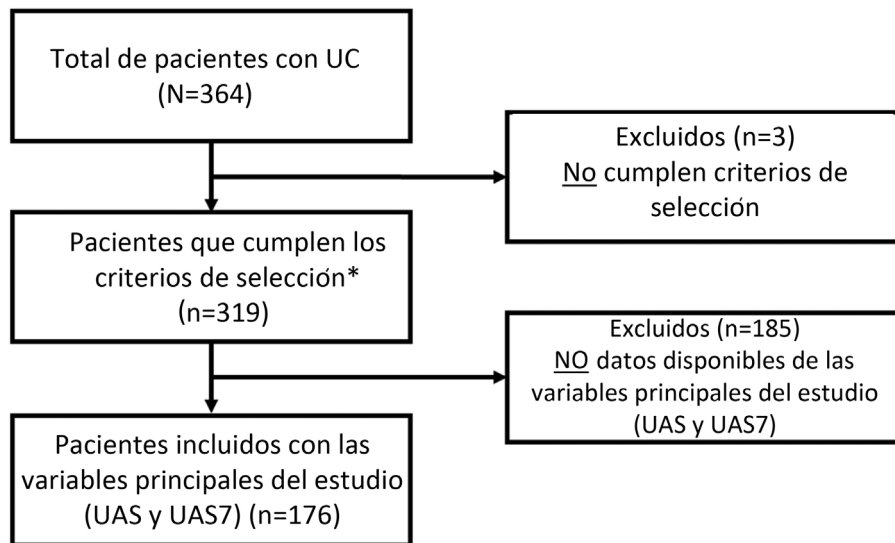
Total de pacientes con UC
(N=364)

Excluidos (n=3)
No cumplen criterios de selección

Pacientes que cumplen los criterios de selección*
(n=319)

Excluidos (n=185)
NO datos disponibles de las variables principales del estudio (UAS y UAS7)

Pacientes incluidos con las variables principales del estudio (UAS y UAS7) (n=176)